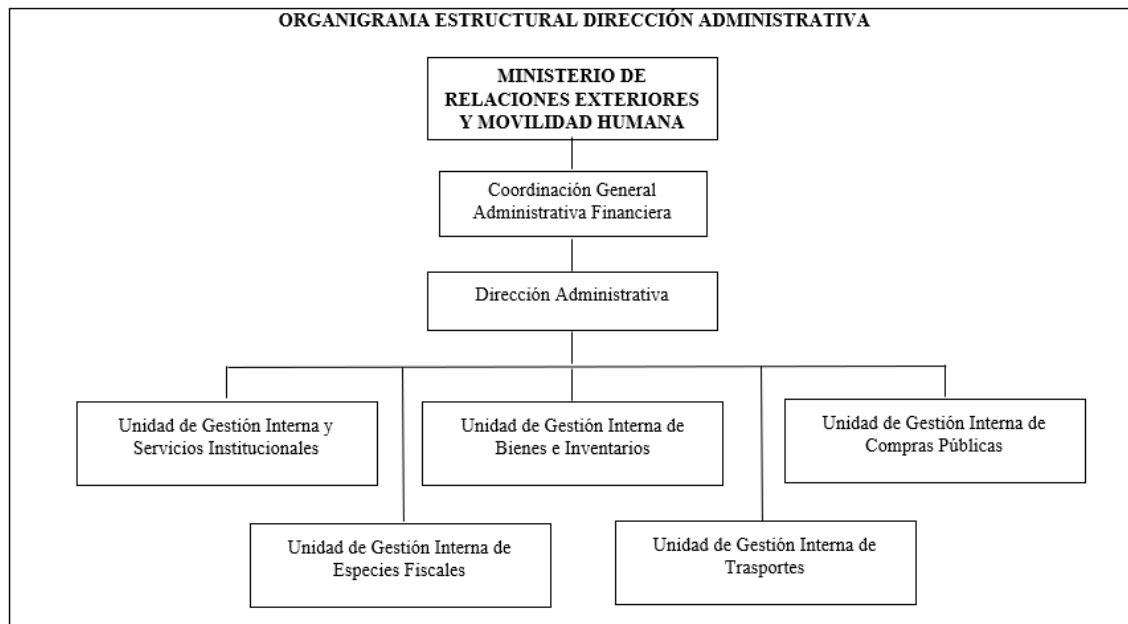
ORGANIGRAMA ESTRUCTURAL DIRECCIÓN ADMINISTRATIVA

MINISTERIO DE RELACIONES EXTERIORES Y MOVILIDAD HUMANA

Coordinación General Administrativa Financiera

Dirección Administrativa

Unidad de Gestión Interna y Servicios Institucionales

Unidad de Gestión Interna de Bienes e Inventarios

Unidad de Gestión Interna de Compras Públicas

Unidad de Gestión Interna de Especies Fiscales

Unidad de Gestión Interna de Trasportes